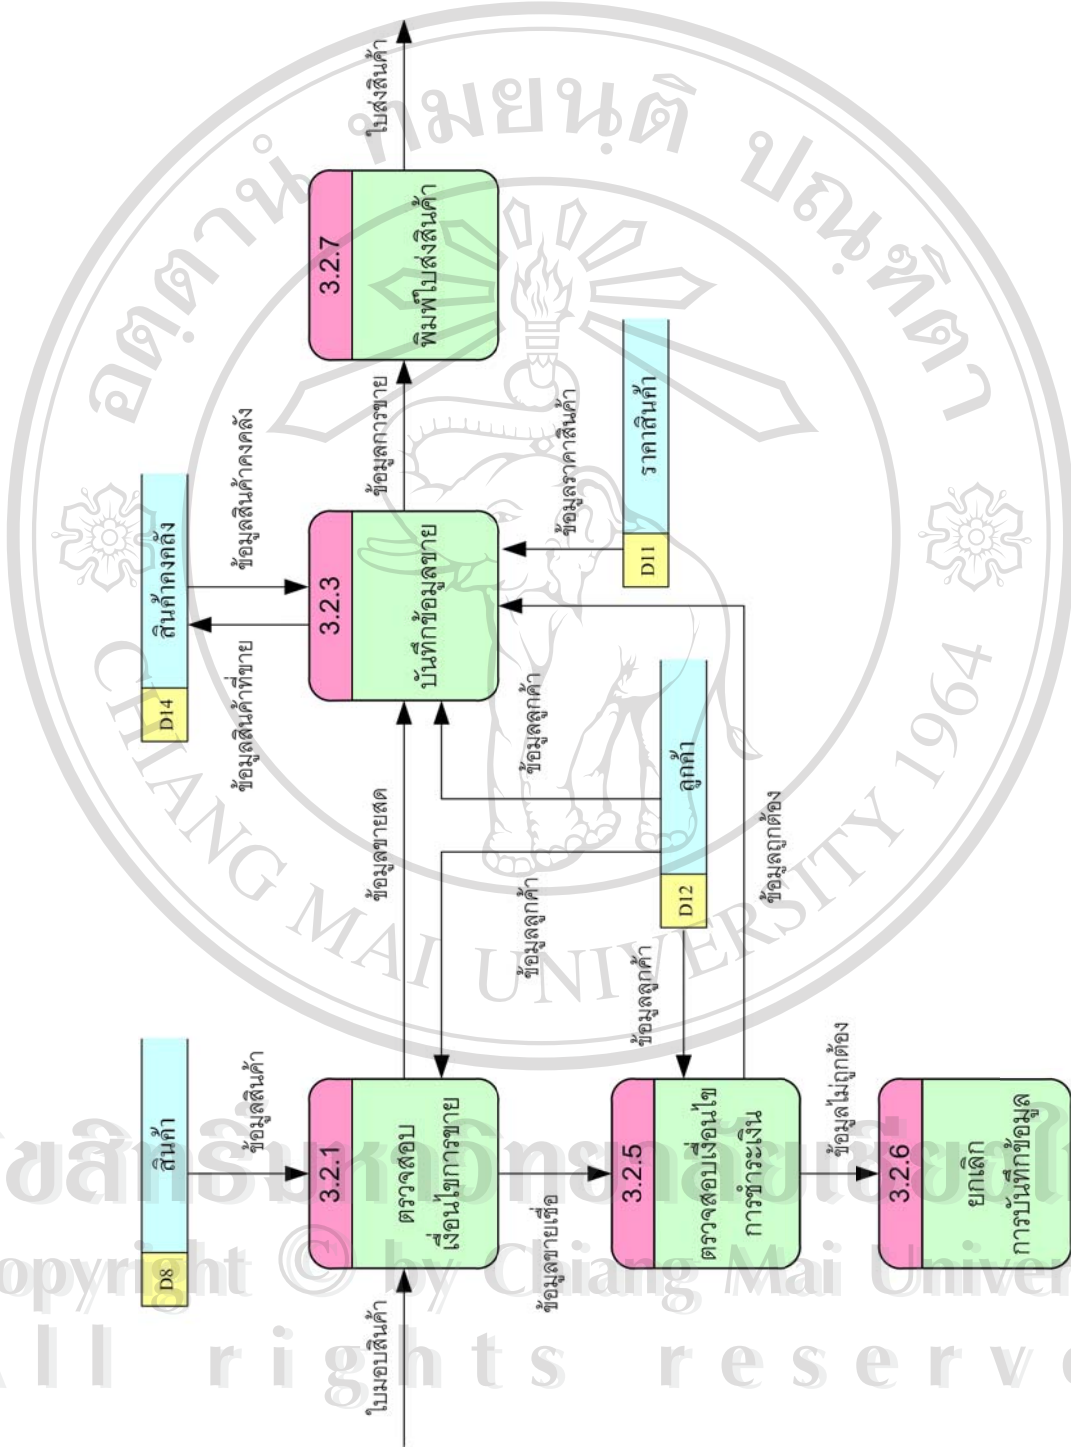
ใบส่งสินค้า

3.2.7
พิมพ์ใบส่งสินค้า

ข้อมูลการขาย

ข้อมูลสินค้าคงคลัง

D14 สินค้าคงคลัง

ข้อมูลสินค้าที่ขาย

3.2.3
บันทึกข้อมูลขาย

ข้อมูลราคาสินค้า

D11 ราคาสินค้า

ข้อมูลลูกค้า

D12 ลูกค้า

ข้อมูลขายสด

ข้อมูลลูกค้า

ข้อมูลถูกต้อง

ข้อมูลลูกค้า

D8 สินค้า

ข้อมูลสินค้า

ใบมอบสินค้า

3.2.1
ตรวจสอบเงื่อนไขการขาย

ข้อมูลขายเชื่อ

3.2.5
ตรวจสอบเงื่อนไขการชำระเงิน

ข้อมูลไม่ถูกต้อง

3.2.6
ยกเลิกการบันทึกข้อมูล

อดตาหนํ ทมยนต ปณหิตา
CHIANG MAI UNIVERSITY 1964

ลิขสิทธิ์มหาวิทยาลัยเชียงใหม่
Copyright © by Chiang Mai University
All rights reserved